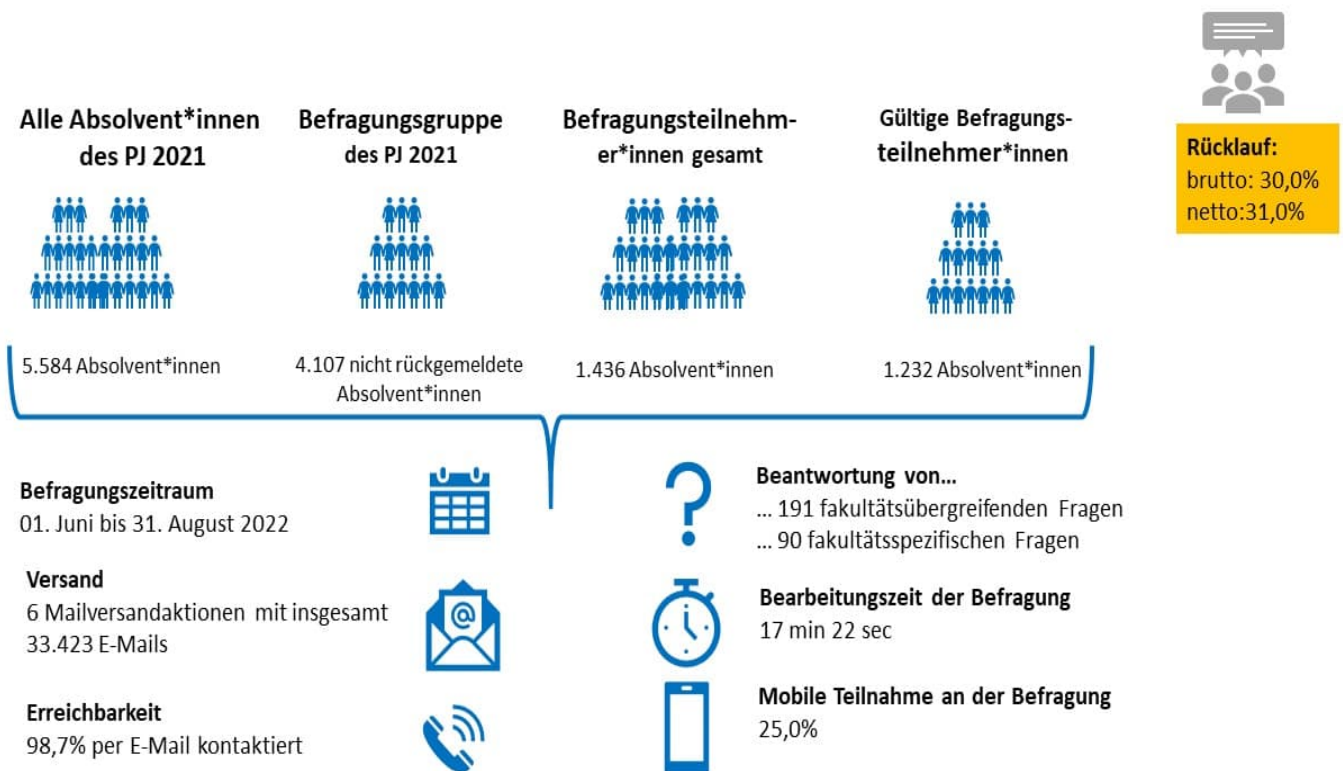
Alle Absolvent*innen des PJ 2021

Befragungsgruppe des PJ 2021

Befragungsteilnehmer*innen gesamt

Gültige Befragungsteilnehmer*innen

Rücklauf:
brutto: 30,0%
netto:31,0%

5.584 Absolvent*innen

4.107 nicht rückgemeldete Absolvent*innen

1.436 Absolvent*innen

1.232 Absolvent*innen

Befragungszeitraum
01. Juni bis 31. August 2022

Versand
6 Mailversandaktionen mit insgesamt 33.423 E-Mails

Erreichbarkeit
98,7% per E-Mail kontaktiert

Beantwortung von...
... 191 fakultätsübergreifenden Fragen
... 90 fakultätsspezifischen Fragen

Bearbeitungszeit der Befragung
17 min 22 sec

Mobile Teilnahme an der Befragung
25,0%